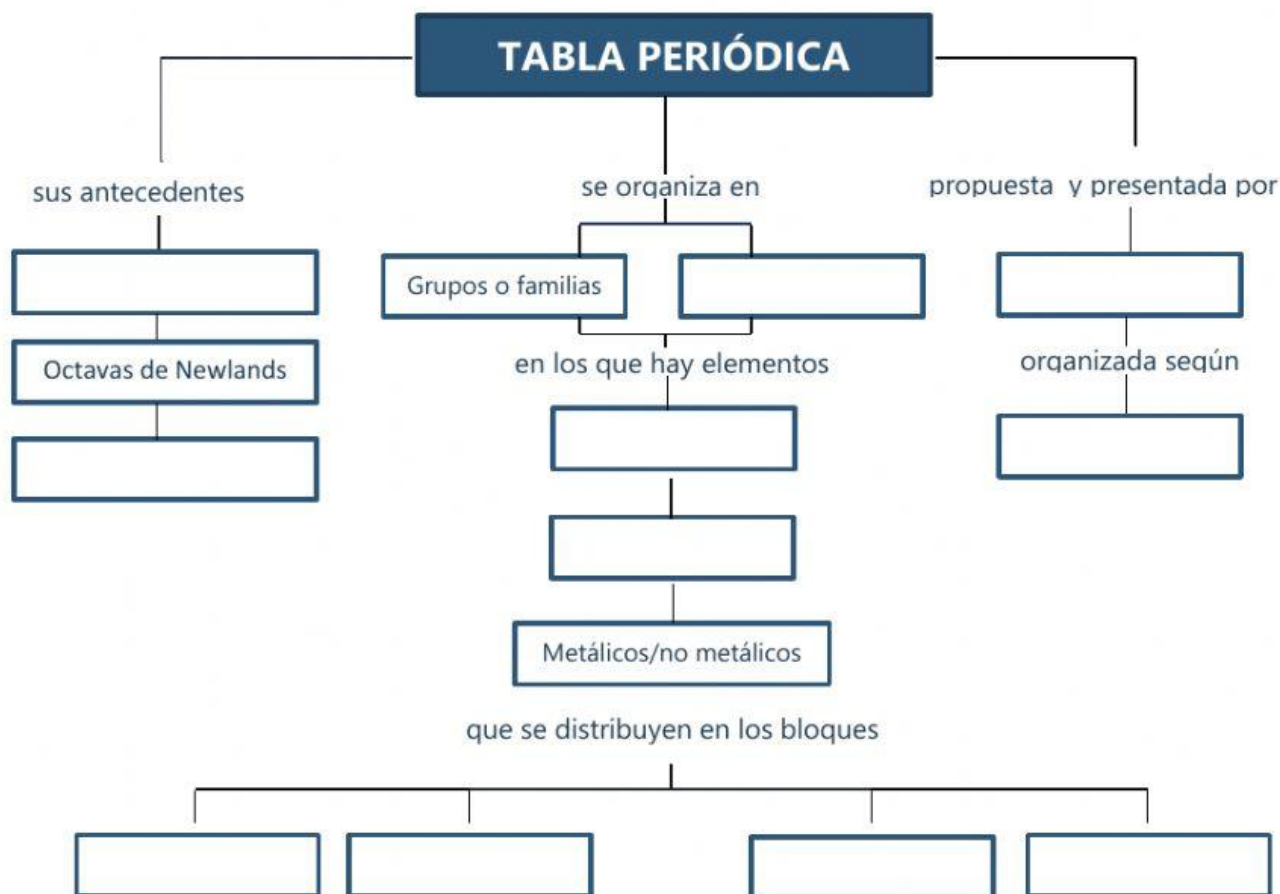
TABLA PERIÓDICA

sus antecedentes

Octavas de Newlands

se organiza en

Grupos o familias

en los que hay elementos

Metálicos/no metálicos

que se distribuyen en los bloques

propuesta y presentada por

organizada según